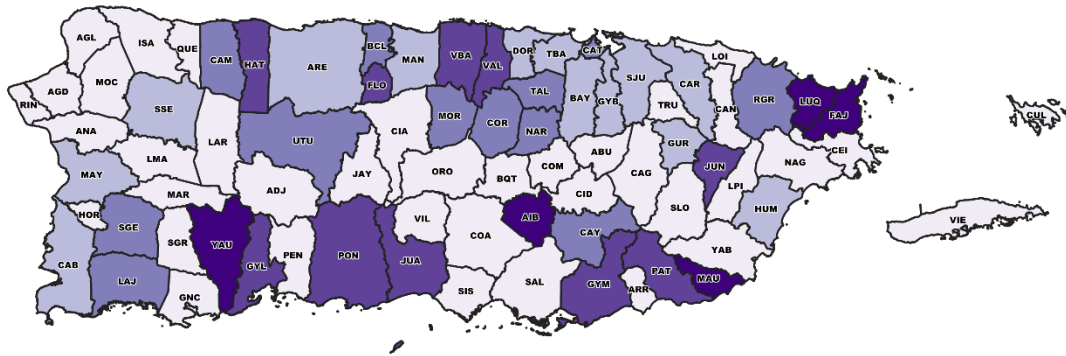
AGL
ISA
QUE
CAM
HAT
ARE
BCL
MAN
VBA
VAL
DOR
TBA
CAT
RIN
AGD
MOC
FLO
SJU
CAR
LOI
CUL
SSE
BAY
GYB
TRU
CAN
RGR
LUQ
FAJ
ANA
LAR
UTU
CIA
MOR
COR
TAL
NAR
CEI
GUR
LMA
ABU
JUN
NAG
MAY
COM
ADJ
JAY
ORO
BQT
CAG
LPI
MAR
CID
HOR
SGE
SLO
HUM
VIL
YAU
SGR
AIB
VIE
PEN
PON
JUA
COA
CAY
CAB
GYL
YAB
LAJ
PAT
MAU
SAL
GNC
GYM
ARR
SIS